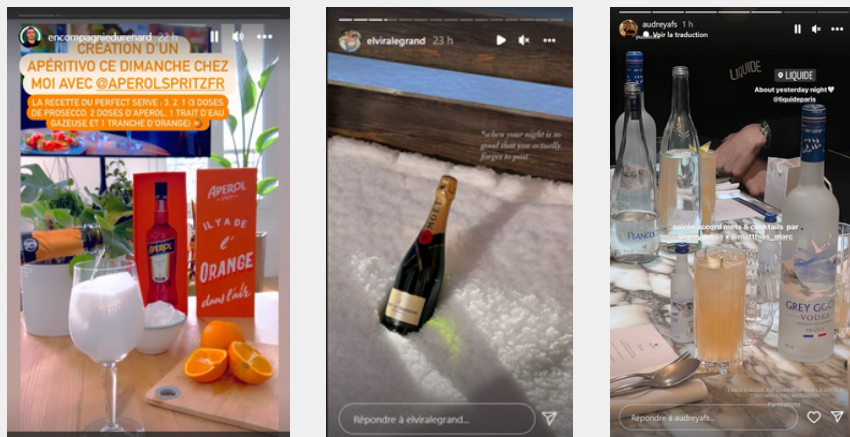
encompagniedurenard 22 h

CRÉATION D'UN APÉRITIVO CE DIMANCHE CHEZ MOI AVEC @APEROLSPRITZFR

LA RECETTE DU PERFECT SERVE : 3, 2, 1 (3 DOSES DE PROSECCO, 2 DOSES D'APEROL, 1 TRAIT D'EAU GAZEUSE ET 1 TRANCHE D'ORANGE) ☀

APEROL

APEROL

IL Y A DE L'ORANGE dans l'air

elviralegrand 23 h

*when your night is so good that you actually forget to post

MOËT

Répondre à elviralegrand...

audreyafs 1 h

Voir la traduction

LIQUIDE

LIQUIDE

About yesterday night♥

@liquideparis

soirée accord mets & cocktails par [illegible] x @matthias_marc

PLANCOET

GREY GOOSE VODKA

Répondre à audreyafs...